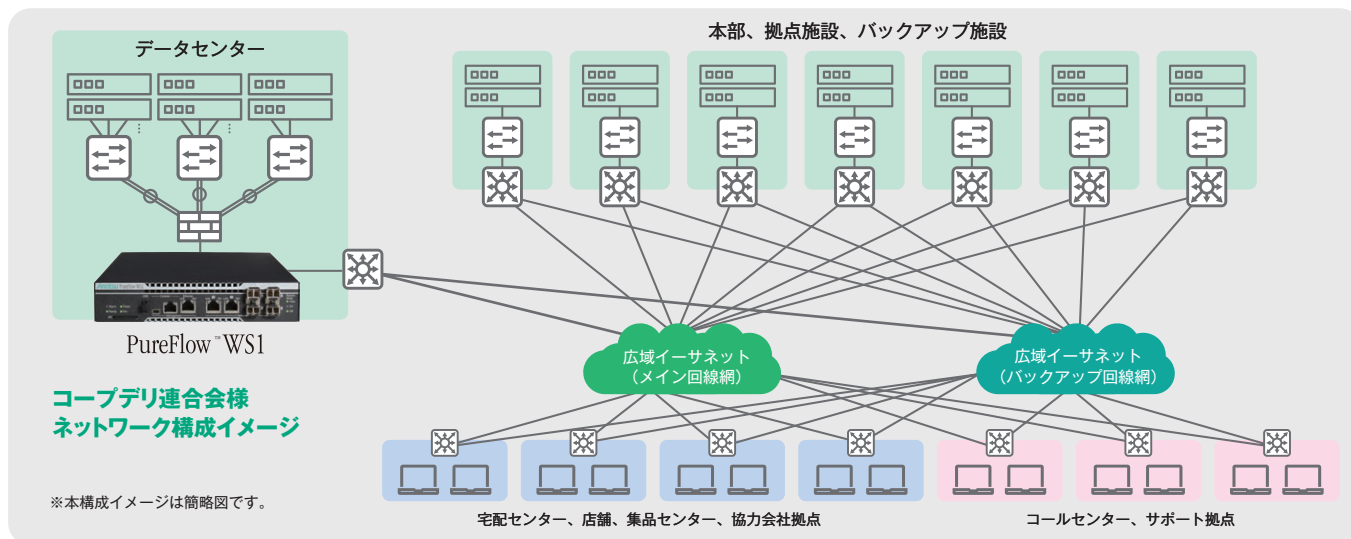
データセンター

本部、拠点施設、バックアップ施設

PureFlow™ WS1

コープデリ連合会様
ネットワーク構成イメージ

広域イーサネット
（メイン回線網）

広域イーサネット
（バックアップ回線網）

※本構成イメージは簡略図です。

宅配センター、店舗、集品センター、協力会社拠点

コールセンター、サポート拠点